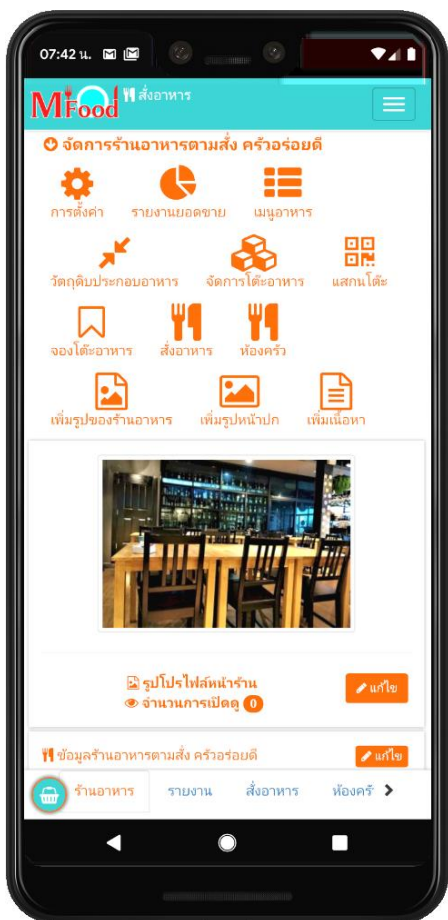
07:42 น.

MFood สั่งอาหาร

จัดการร้านอาหารตามสั่ง คร้าวอร่อยดี

การตั้งค่า
รายงานยอดขาย
เมนูอาหาร
วัตถุดิบประกอบอาหาร
จัดการโต๊ะอาหาร
แสกนโต๊ะ
จองโต๊ะอาหาร
สั่งอาหาร
ห้องครัว
เพิ่มรูปของร้านอาหาร
เพิ่มรูปหน้าปก
เพิ่มเนื้อหา

รูปโปรไฟล์หน้าร้าน
จำนวนการเปิดดู 0
แก้ไข

ข้อมูลร้านอาหารตามสั่ง คร้าวอร่อยดี
แก้ไข

ร้านอาหาร
รายงาน
สั่งอาหาร
ห้องครั